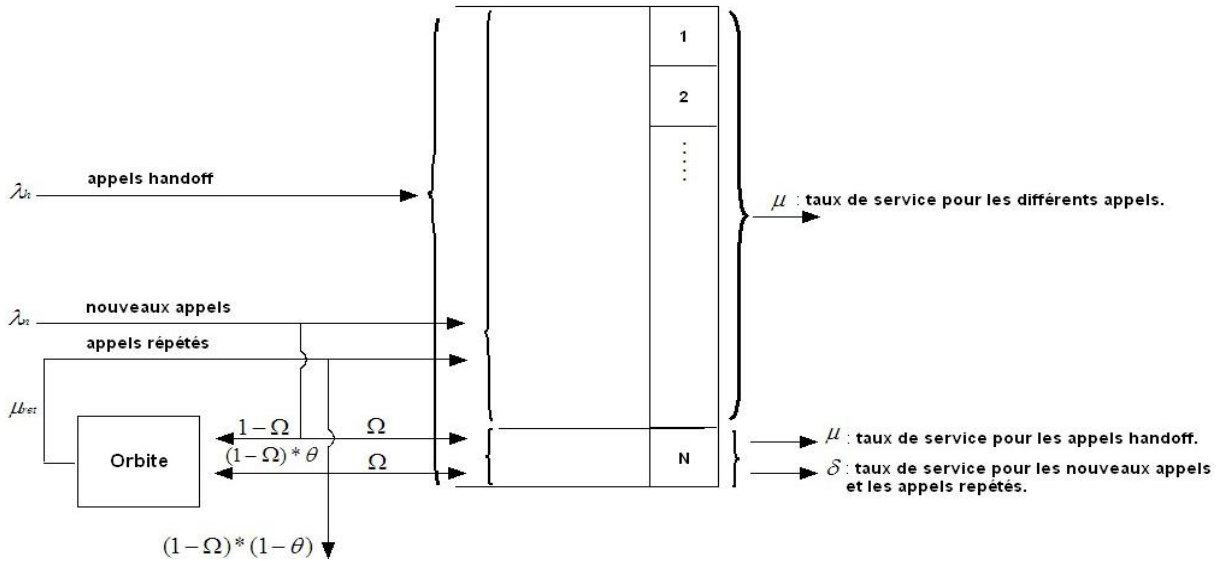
1

2

$\lambda_h$ appels handoff

$\mu$ : taux de service pour les différents appels.

$\lambda_n$ nouveaux appels

appels répétés

$\mu_{ret}$

$1-\Omega$

$\Omega$

Orbite

$(1-\Omega)*\theta$

$\Omega$

N

$\mu$ : taux de service pour les appels handoff.

$\delta$ : taux de service pour les nouveaux appels et les appels repétés.

$(1-\Omega)*(1-\theta)$